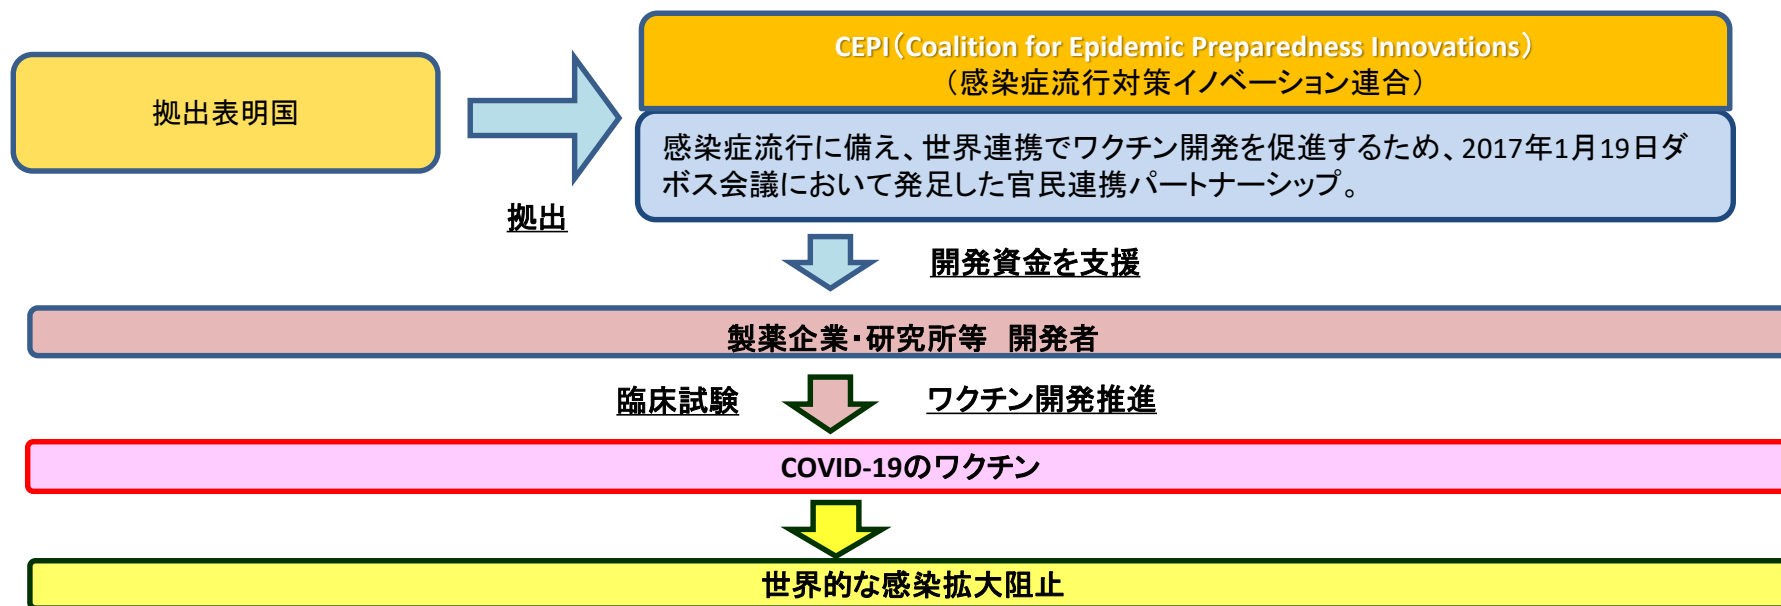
拠出表明国

拠出

CEPI（Coalition for Epidemic Preparedness Innovations）
（感染症流行対策イノベーション連合）

感染症流行に備え、世界連携でワクチン開発を促進するため、2017年1月19日ダボス会議において発足した官民連携パートナーシップ。

開発資金を支援

製薬企業･研究所等　開発者

臨床試験

ワクチン開発推進

COVID-19のワクチン

世界的な感染拡大阻止